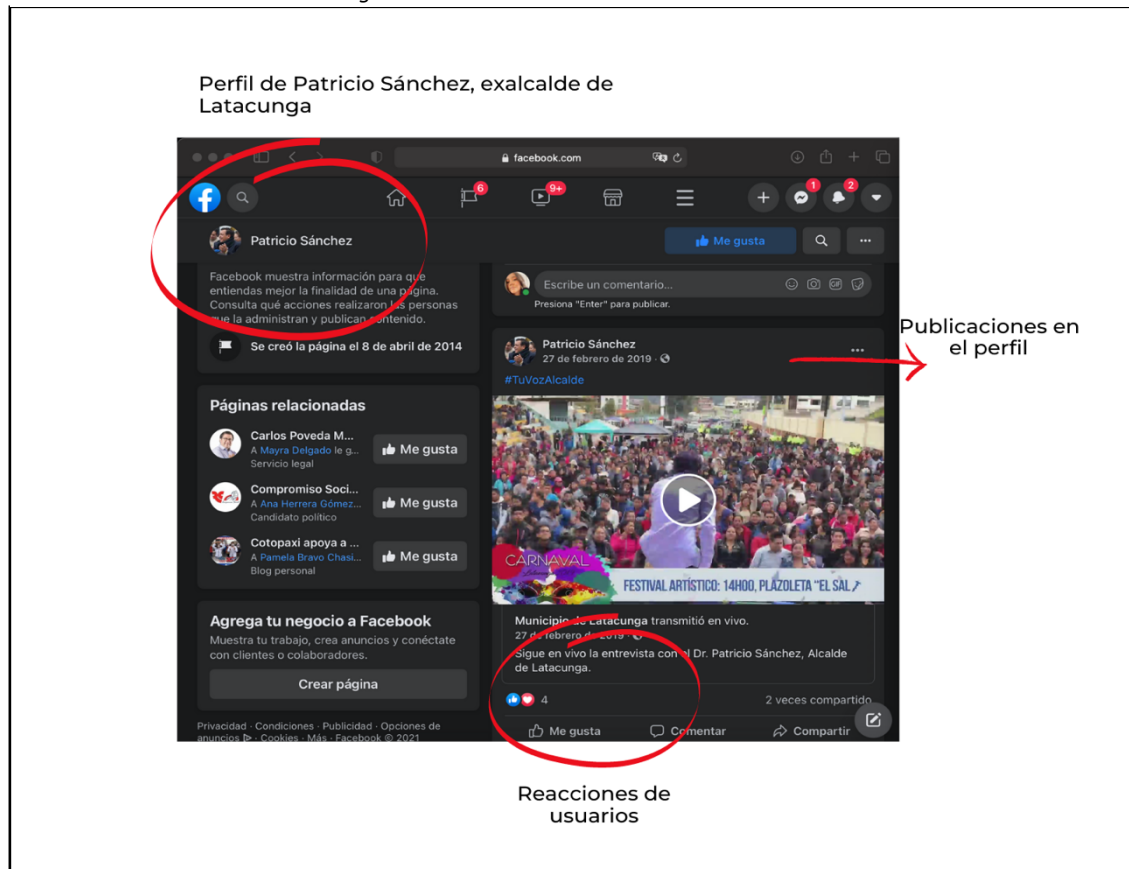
Perfil de Patricio Sánchez, exalcalde de Latacunga

facebook.com

6 9+ 1 2

Patricio Sánchez

Me gusta

Facebook muestra información para que entiendas mejor la finalidad de una página. Consulta qué acciones realizaron las personas que la administran y publican contenido.

Se creó la página el 8 de abril de 2014

Páginas relacionadas

Carlos Poveda M...
A Mayra Delgado le g...
Servicio legal
Me gusta

Compromiso Soci...
A Ana Herrera Gómez...
Candidato político
Me gusta

Cotopaxi apoya a ...
A Pamela Bravo Chasi...
Blog personal
Me gusta

Agrega tu negocio a Facebook
Muestra tu trabajo, crea anuncios y conéctate con clientes o colaboradores.

Crear página

Privacidad · Condiciones · Publicidad · Opciones de anuncios ▷ · Cookies · Más · Facebook © 2021

Escribe un comentario...
Presiona "Enter" para publicar.

Patricio Sánchez
27 de febrero de 2019 ·

#TuVozAlcalde

CARNAVAL
FESTIVAL ARTÍSTICO: 14H00, PLAZOLETA "EL SAL

Municipio de Latacunga transmitió en vivo.
27 de febrero de 2019 ·
Sigue en vivo la entrevista con el Dr. Patricio Sánchez, Alcalde de Latacunga.

4
2 veces compartido

Me gusta
Comentar
Compartir

Publicaciones en el perfil

Reacciones de usuarios